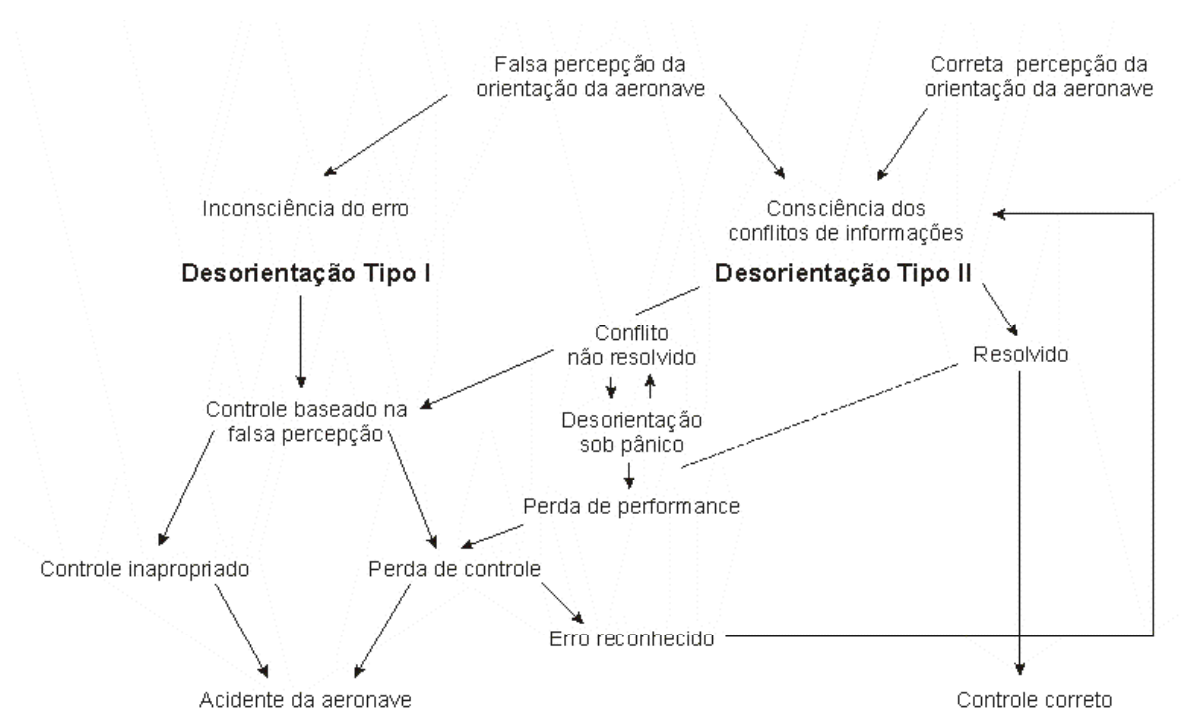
Falsa percepção da orientação da aeronave

Correta percepção da orientação da aeronave

Inconsciência do erro

Consciência dos conflitos de informações

**Desorientação Tipo I**

**Desorientação Tipo II**

Conflito não resolvido

Resolvido

Controle baseado na falsa percepção

Desorientação sob pânico

Perda de performance

Controle inapropriado

Perda de controle

Erro reconhecido

Acidente da aeronave

Controle correto